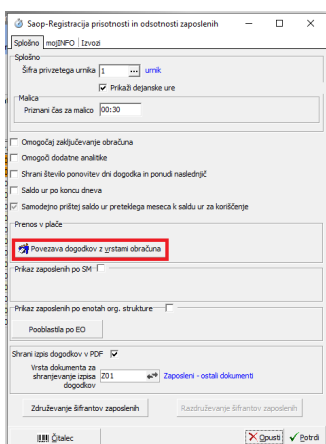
Saop-Registracija prisotnosti in odsotnosti zaposlenih

Splošno | mojINFO | Izvozi

Splošno

Šifra privzetega urnika 1 ... urnik

Prikaži dejanske ure

Malica

Priznani čas za malico 00:30

Omogočaj zaključevanje obračuna

Omogoči dodatne analitike

Shrani število ponovitev dni dogodka in ponudi naslednjič

Saldo ur po koncu dneva

Samodejno prištej saldo ur preteklega meseca k saldu ur za koriščenje

Prenos v plače

Povezava dogodkov z vrstami obračuna

Prikaz zaposlenih po SM

Prikaz zaposlenih po enotah org. strukture

Pooblastila po EO

Shrani izpis dogodkov v PDF

Vrsta dokumenta za shranjevanje izpisa dogodkov Z01 Zaposleni - ostali dokumenti

Združevanje šifrantov zaposlenih

Razdruževanje šifrantov zaposlenih

Čitalec

Opusti

Potrdi